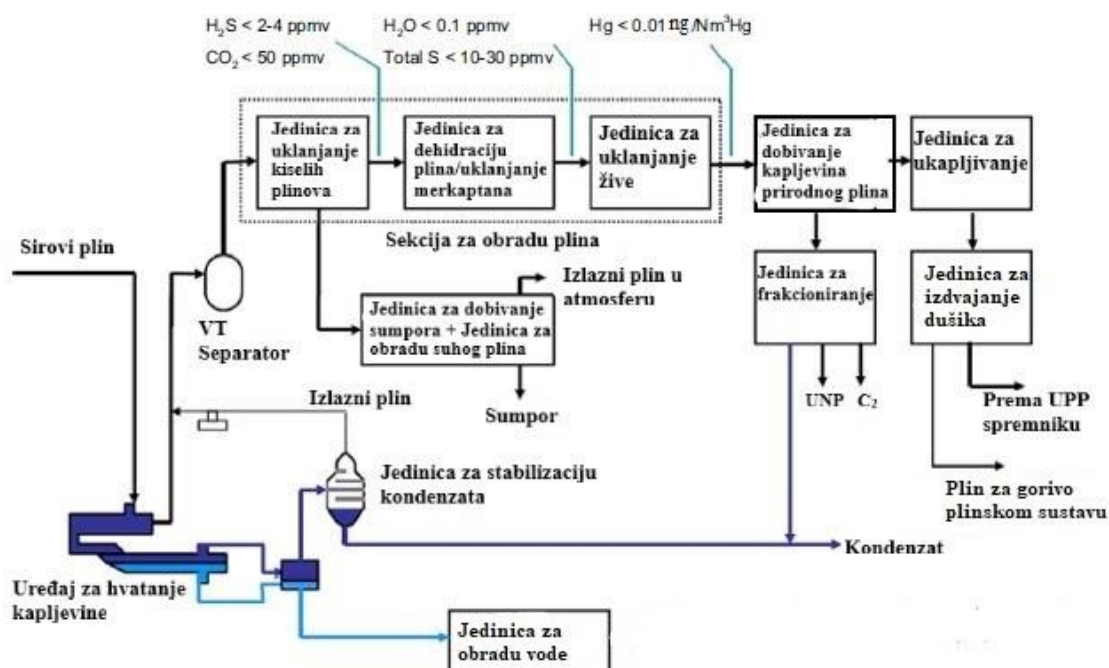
$H_2S$ < 2-4 ppmv
$CO_2$ < 50 ppmv
$H_2O$ < 0.1 ppmv
Total S < 10-30 ppmv
Hg < 0.01 ng/Nm³Hg

Jedinica za uklanjanje kiselih plinova
Jedinica za dehidraciju plina/uklanjanje merkaptana
Jedinica za uklanjanje žive
Jedinica za dobivanje kapljevina prirodnog plina
Jedinica za ukapljivanje

Sekcija za obradu plina

Sirovi plin

VT Separator

Izlazni plin u atmosferu
Jedinica za dobivanje sumpora + Jedinica za obradu suhog plina
Sumpor

Jedinica za frakcioniranje
UNP
$C_2$

Jedinica za izdvajanje dušika
Prema UPP spremniku
Plin za gorivo plinskom sustavu

Izlazni plin

Jedinica za stabilizaciju kondenzata

Kondenzat

Uređaj za hvatanje kapljevine

Jedinica za obradu vode